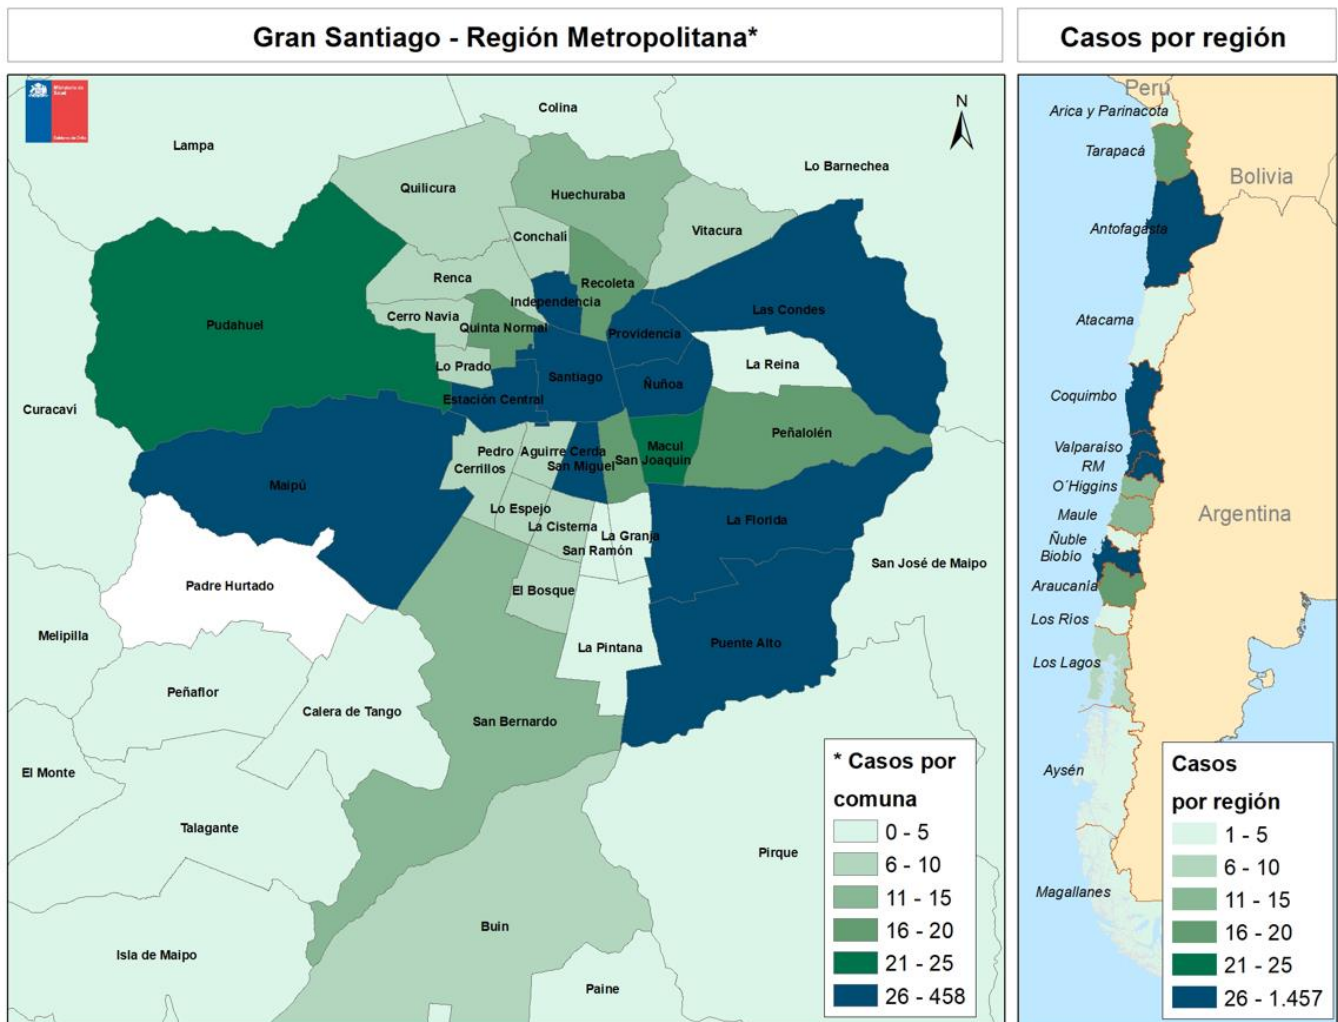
Gran Santiago - Región Metropolitana*

Casos por región

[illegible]

N

Colina
Lampa
Lo Barnechea
Quilicura
Huechuraba
Conchalí
Vitacura
Renca
Recoleta
Independencia
Pudahuel
Cerro Navia
Quinta Normal
Las Condes
Providencia
Lo Prado
Santiago
La Reina
Ñuñoa
Estación Central
Curacaví
Peñalolén
Pedro Aguirre Cerda
Macul
Cerrillos
San Miguel
San Joaquín
Maipú
Lo Espejo
La Cisterna
La Florida
La Granja
San Ramón
San José de Maipo
Padre Hurtado
El Bosque
Melipilla
La Pintana
Puente Alto
Peñaflor
Calera de Tango
San Bernardo
El Monte
Talagante
Pirque
Buin
Isla de Maipo
Paine

* Casos por comuna
0 - 5
6 - 10
11 - 15
16 - 20
21 - 25
26 - 458

Peru
Arica y Parinacota
Tarapacá
Bolivia
Antofagasta
Atacama
Coquimbo
Valparaiso
RM
O´Higgins
Maule
Argentina
Ñuble
Biobío
Araucanía
Los Ríos
Los Lagos
Aysén
Magallanes

Casos por región
1 - 5
6 - 10
11 - 15
16 - 20
21 - 25
26 - 1.457